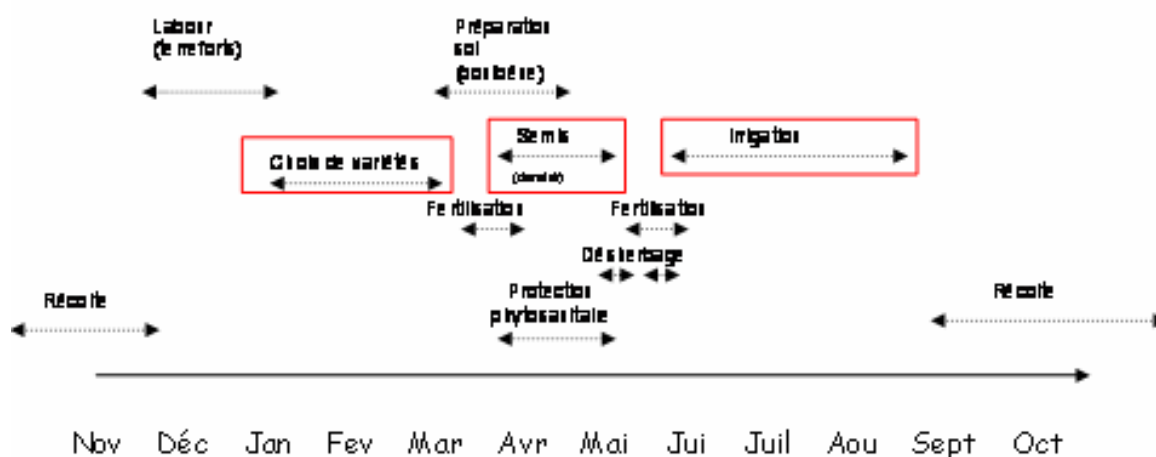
Labour (le retoris)

Préparation sol (porte-ère)

Choix de variétés

Semis (densité)

Irrigation

Fertilisation

Fertilisation

Désherbage

Récolte

Protection phytosanitaire

Récolte

Nov Déc Jan Fev Mar Avr Mai Jui Juil Aou Sept Oct